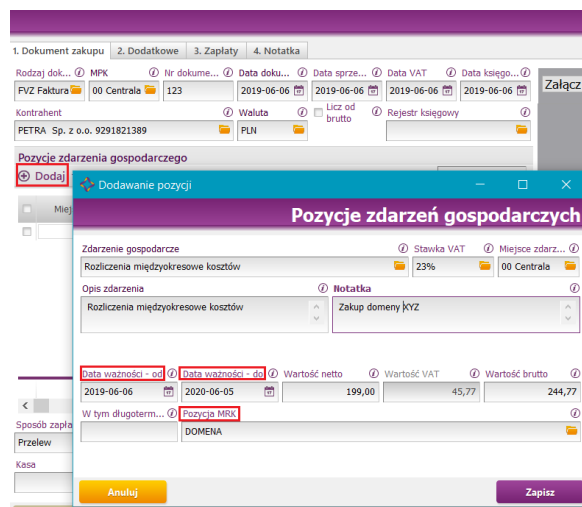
1. Dokument zakupu | 2. Dodatkowe | 3. Zapłaty | 4. Notatka

Rodzaj dok... ⓘ MPK ⓘ Nr dokume... ⓘ Data doku... ⓘ Data sprze... ⓘ Data VAT ⓘ Data księgo... ⓘ
FVZ Faktura | 00 Centrala | 123 | 2019-06-06 | 2019-06-06 | 2019-06-06 | 2019-06-06
Załącz

Kontrahent ⓘ Waluta ⓘ Licz od brutto ⓘ Rejestr księgowy ⓘ
PETRA Sp. z o.o. 9291821389 | PLN

Pozycje zdarzenia gospodarczego
⊕ Dodaj
Miej

Dodawanie pozycji

Pozycje zdarzeń gospodarczych

Zdarzenie gospodarcze ⓘ Stawka VAT ⓘ Miejsce zdarz... ⓘ
Rozliczenia międzyokresowe kosztów | 23% | 00 Centrala

Opis zdarzenia ⓘ Notatka ⓘ
Rozliczenia międzyokresowe kosztów | Zakup domeny XYZ

Data ważności - od ⓘ Data ważności - do ⓘ Wartość netto ⓘ Wartość VAT ⓘ Wartość brutto ⓘ
2019-06-06 | 2020-06-05 | 199,00 | 45,77 | 244,77

W tym długoterm... ⓘ Pozycja MRK ⓘ
DOMENA

Sposób zapła
Przelew
Kasa

Anuluj
Zapisz